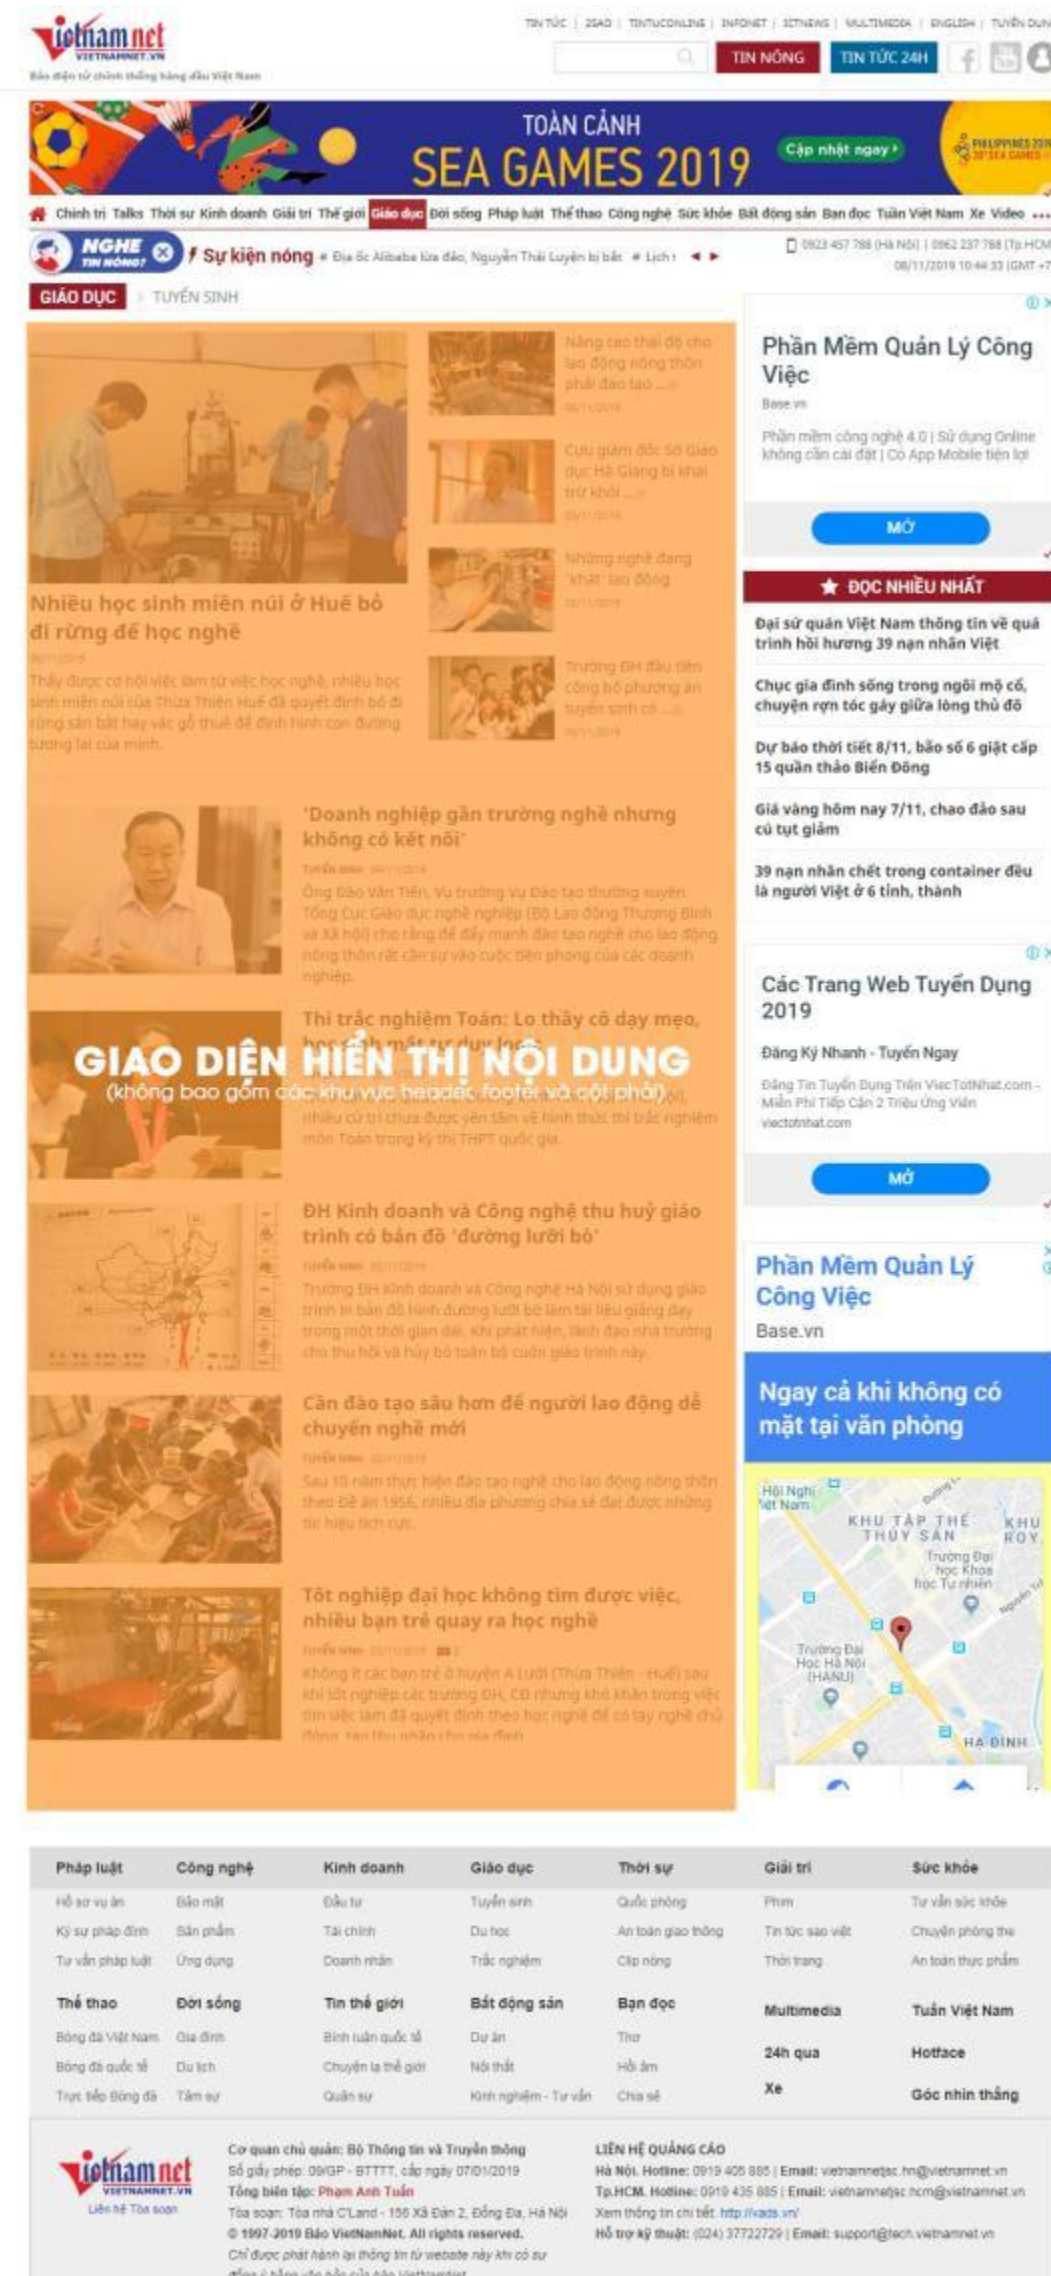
vietnamnet
VIETNAMNET.VN
Báo điện tử chính thống hàng đầu Việt Nam

TIN TỨC | 2SAO | TINTUCONLINE | INFONET | ICTNEWS | MULTIMEDIA | ENGLISH | TUYỂN DỤNG

TIN NÓNG | TIN TỨC 24H

TOÀN CẢNH
SEA GAMES 2019
Cập nhật ngay

Chính trị | Talks | Thời sự | Kinh doanh | Giải trí | Thế giới | Giáo dục | Đời sống | Pháp luật | Thể thao | Công nghệ | Sức khỏe | Bất động sản | Bạn đọc | Tuần Việt Nam | Xe | Video

NGHE TIN NÓNG?
Sự kiện nóng # Địa ốc Alibaba lừa đảo, Nguyễn Thái Luyện bị bắt # Lịch
0923 457 788 (Hà Nội) | 0962 237 788 (Tp.HCM)
08/11/2019 10:44:33 (GMT +7)

GIÁO DỤC > TUYỂN SINH

Nhiều học sinh miền núi ở Huế bỏ đi rừng để học nghề
08/11/2019
Thấy được cơ hội việc làm từ việc học nghề, nhiều học sinh miền núi của Thừa Thiên Huế đã quyết định bỏ đi rừng săn bắt hay vác gỗ thuê để định hình con đường tương lai của mình.

Nâng cao thái độ cho lao động nông thôn phải đào tạo ...
08/11/2019

Cựu giám đốc Sở Giáo dục Hà Giang bị khai trừ khỏi ...
08/11/2019

Những nghề đang 'khát' lao động
08/11/2019

Trường ĐH đầu tiên công bố phương án tuyển sinh có ...
08/11/2019

'Doanh nghiệp gắn trường nghề nhưng không có kết nối'
Tuyển sinh 08/11/2019
Ông Đào Văn Tiến, Vụ trưởng Vụ Đào tạo thường xuyên, Tổng Cục Giáo dục nghề nghiệp (Bộ Lao động Thương Binh và Xã hội) cho rằng để đẩy mạnh đào tạo nghề cho lao động nông thôn rất cần sự vào cuộc tiên phong của các doanh nghiệp.

Thi trắc nghiệm Toán: Lo thầy cô dạy mẹo, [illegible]
nhiều cử tri chưa được yên tâm về hình thức thi trắc nghiệm môn Toán trong kỳ thi THPT quốc gia.

GIAO DIỆN HIỂN THỊ NỘI DUNG
(không bao gồm các khu vực header, footer và cột phải)

ĐH Kinh doanh và Công nghệ thu huỷ giáo trình có bản đồ 'đường lưỡi bò'
Tuyển sinh 07/11/2019
Trường ĐH Kinh doanh và Công nghệ Hà Nội sử dụng giáo trình in bản đồ hình đường lưỡi bò làm tài liệu giảng dạy trong một thời gian dài. Khi phát hiện, lãnh đạo nhà trường cho thu hồi và hủy bỏ toàn bộ cuốn giáo trình này.

Cần đào tạo sâu hơn để người lao động dễ chuyển nghề mới
Tuyển sinh 07/11/2019
Sau 10 năm thực hiện đào tạo nghề cho lao động nông thôn theo Đề án 1956, nhiều địa phương chia sẻ đạt được những tín hiệu tích cực.

Tốt nghiệp đại học không tìm được việc, nhiều bạn trẻ quay ra học nghề
Tuyển sinh 07/11/2019
Không ít các bạn trẻ ở huyện A Lưới (Thừa Thiên - Huế) sau khi tốt nghiệp các trường ĐH, CĐ nhưng khó khăn trong việc tìm việc làm đã quyết định theo học nghề để có tay nghề chủ động, tạo thu nhập cho gia đình.

Phần Mềm Quản Lý Công Việc
Base.vn
Phần mềm công nghệ 4.0 | Sử dụng Online không cần cài đặt | Có App Mobile tiện lợi
MỞ

ĐỌC NHIỀU NHẤT
Đại sứ quán Việt Nam thông tin về quá trình hồi hương 39 nạn nhân Việt
Chục gia đình sống trong ngôi mộ cổ, chuyện rợn tóc gáy giữa lòng thủ đô
Dự báo thời tiết 8/11, bão số 6 giật cấp 15 quần thảo Biển Đông
Giá vàng hôm nay 7/11, chao đảo sau cú tụt giảm
39 nạn nhân chết trong container đều là người Việt ở 6 tỉnh, thành

Các Trang Web Tuyển Dụng 2019
Đăng Ký Nhanh - Tuyển Ngay
Đăng Tin Tuyển Dụng Trên ViecTotNhat.com - Miễn Phí Tiếp Cận 2 Triệu Ứng Viên
viectotnhat.com
MỞ

Phần Mềm Quản Lý Công Việc
Base.vn
Ngay cả khi không có mặt tại văn phòng
Hội Nghị Việt Nam
KHU TẬP THỂ THỦY SẢN
KHU ROY
Trường Đại học Khoa học Tự nhiên
Trường Đại Học Hà Nội (HANU)
HÀ ĐÌNH

Pháp luật | Công nghệ | Kinh doanh | Giáo dục | Thời sự | Giải trí | Sức khỏe
Hồ sơ vụ án | Bảo mật | Đầu tư | Tuyển sinh | Quốc phòng | Phim | Tư vấn sức khỏe
Ký sự pháp đình | Sản phẩm | Tài chính | Du học | An toàn giao thông | Tin tức sao việt | Chuyên phòng the
Tư vấn pháp luật | Ứng dụng | Doanh nhân | Trắc nghiệm | Clip nóng | Thời trang | An toàn thực phẩm
Thể thao | Đời sống | Tin thế giới | Bất động sản | Bạn đọc | Multimedia | Tuần Việt Nam
Bóng đá Việt Nam | Gia đình | Bình luận quốc tế | Dự án | Thơ | 24h qua | Hotface
Bóng đá quốc tế | Du lịch | Chuyện lạ thế giới | Nội thất | Hồi âm | Xe | Góc nhìn thẳng
Trực tiếp Bóng đá | Tâm sự | Quân sự | Kinh nghiệm - Tư vấn | Chia sẻ

vietnamnet
VIETNAMNET.VN
Liên hệ Tòa soạn

Cơ quan chủ quản: Bộ Thông tin và Truyền thông
Số giấy phép: 09/GP - BTTTT, cấp ngày 07/01/2019
Tổng biên tập: Phạm Anh Tuấn
Tòa soạn: Tòa nhà C'Land - 156 Xã Đàn 2, Đống Đa, Hà Nội
© 1997-2019 Báo VietNamNet. All rights reserved.
Chỉ được phát hành lại thông tin từ website này khi có sự đồng ý bằng văn bản của báo VietNamNet.

LIÊN HỆ QUẢNG CÁO
Hà Nội. Hotline: 0919 405 885 | Email: vietnamnetjsc.hn@vietnamnet.vn
Tp.HCM. Hotline: 0919 435 885 | Email: vietnamnetjsc.hcm@vietnamnet.vn
Xem thông tin chi tiết: http://vads.vn/
Hỗ trợ kỹ thuật: (024) 37722729 | Email: support@tech.vietnamnet.vn